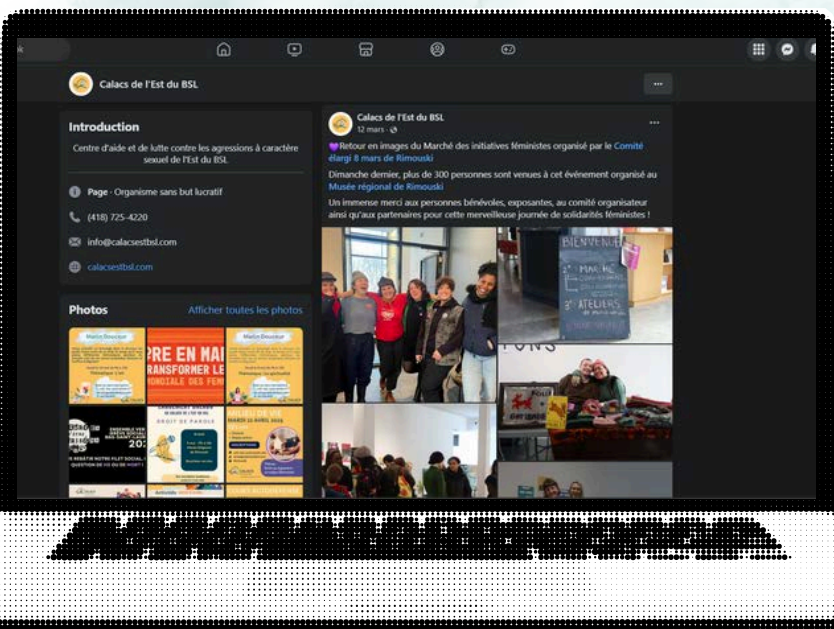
Calacs de l'Est du BSL

Introduction

Centre d'aide et de lutte contre les agressions à caractère sexuel de l'Est du BSL

Page · Organisme sans but lucratif

(418) 725-4220

info@calacsestbsl.com

calacsestbsl.com

Photos

Afficher toutes les photos

Calacs de l'Est du BSL
12 mars ·

💜Retour en images du Marché des initiatives féministes organisé par le Comité élargi 8 mars de Rimouski

Dimanche dernier, plus de 300 personnes sont venues à cet événement organisé au Musée régional de Rimouski

Un immense merci aux personnes bénévoles, exposantes, au comité organisateur ainsi qu'aux partenaires pour cette merveilleuse journée de solidarités féministes !

BIENVENUE
MARCHÉ
ATELIERS